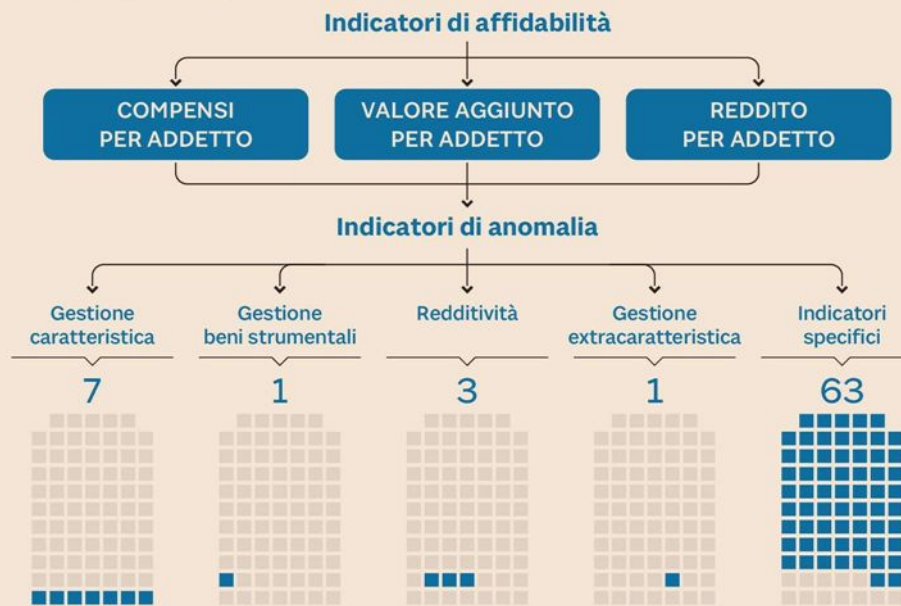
Indicatori di affidabilità

COMPENSI PER ADDETTO

VALORE AGGIUNTO PER ADDETTO

REDDITO PER ADDETTO

Indicatori di anomalia

Gestione caratteristica

Gestione beni strumentali

Redditività

Gestione extracaratteristica

Indicatori specifici

7

1

3

1

63